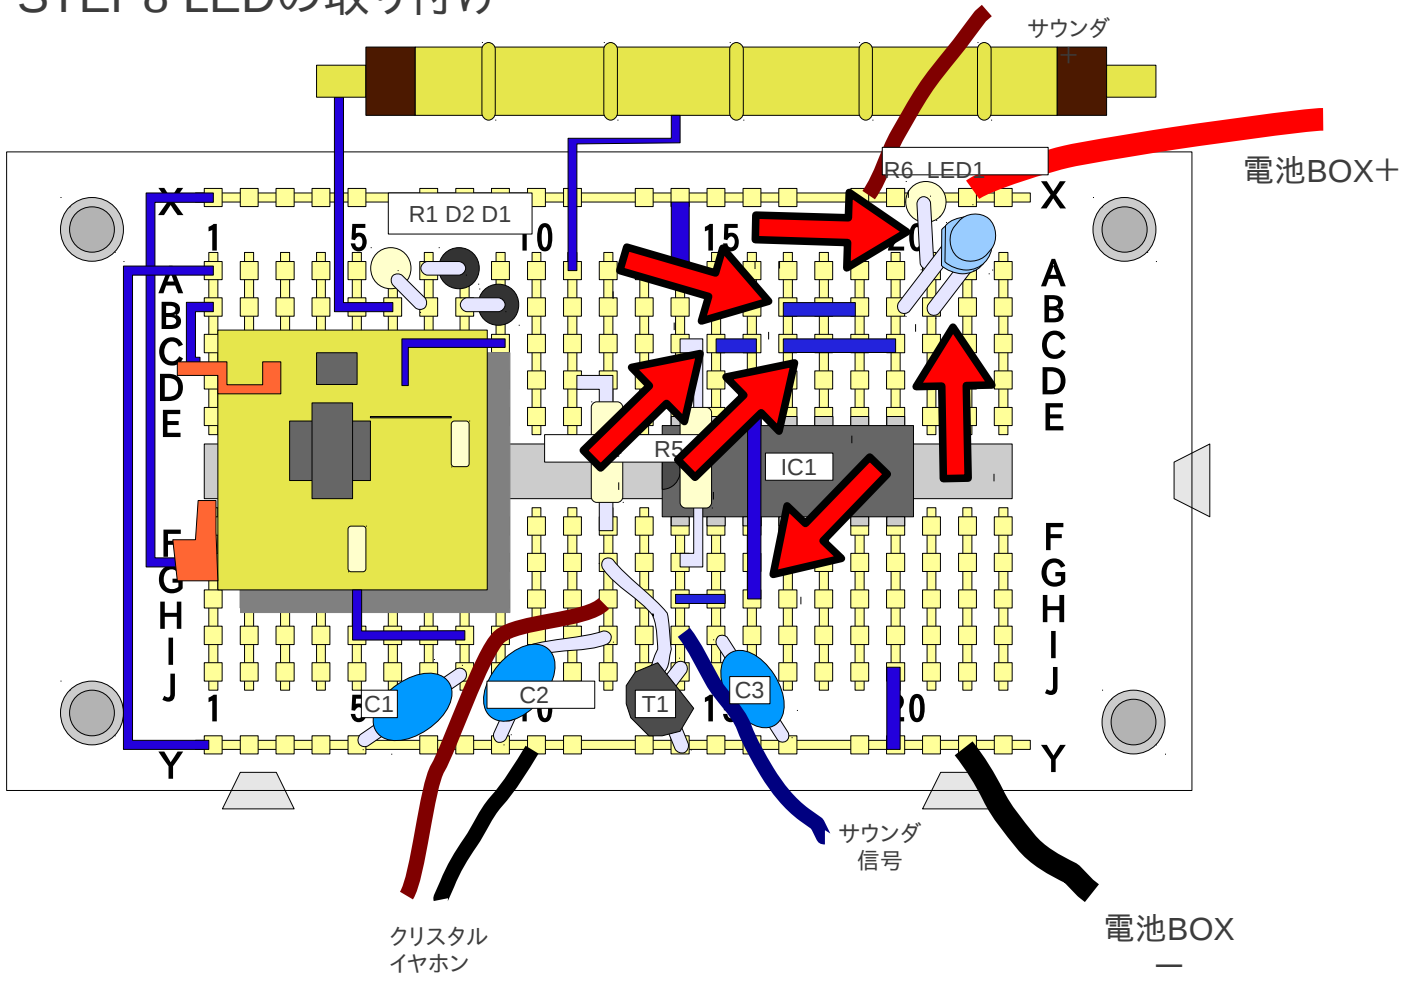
STEP 8 LEDの取り付け

サウンダ

R6 LED1

電池BOX+

X
1
5
R1 D2 D1
10
15
20
X

A
B
C
D
E

A
B
C
D
E

R5
IC1

F
G
H
I
J

F
G
H
I
J

1
5 C1
C2 10
T1
15 C3
20

Y
Y

サウンダ
信号

クリスタル
イヤホン

電池BOX
ー